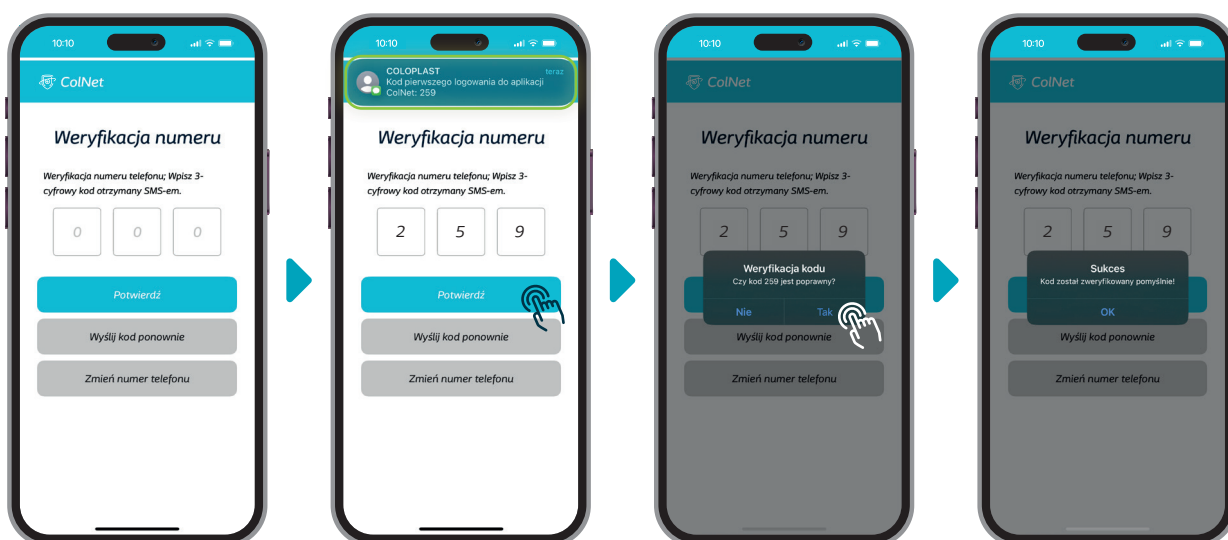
10:10

ColNet

Weryfikacja numeru

Weryfikacja numeru telefonu; Wpisz 3-cyfrowy kod otrzymany SMS-em.

0 0 0

Potwierdź

Wyślij kod ponownie

Zmień numer telefonu

10:10

COLOPLAST teraz
Kod pierwszego logowania do aplikacji ColNet: 259

Weryfikacja numeru

Weryfikacja numeru telefonu; Wpisz 3-cyfrowy kod otrzymany SMS-em.

2 5 9

Potwierdź

Wyślij kod ponownie

Zmień numer telefonu

10:10

ColNet

Weryfikacja numeru

Weryfikacja numeru telefonu; Wpisz 3-cyfrowy kod otrzymany SMS-em.

2 5 9

Weryfikacja kodu
Czy kod 259 jest poprawny?

Nie Tak

Wyślij kod ponownie

Zmień numer telefonu

10:10

ColNet

Weryfikacja numeru

Weryfikacja numeru telefonu; Wpisz 3-cyfrowy kod otrzymany SMS-em.

2 5 9

Sukces
Kod został zweryfikowany pomyślnie!

OK

Wyślij kod ponownie

Zmień numer telefonu